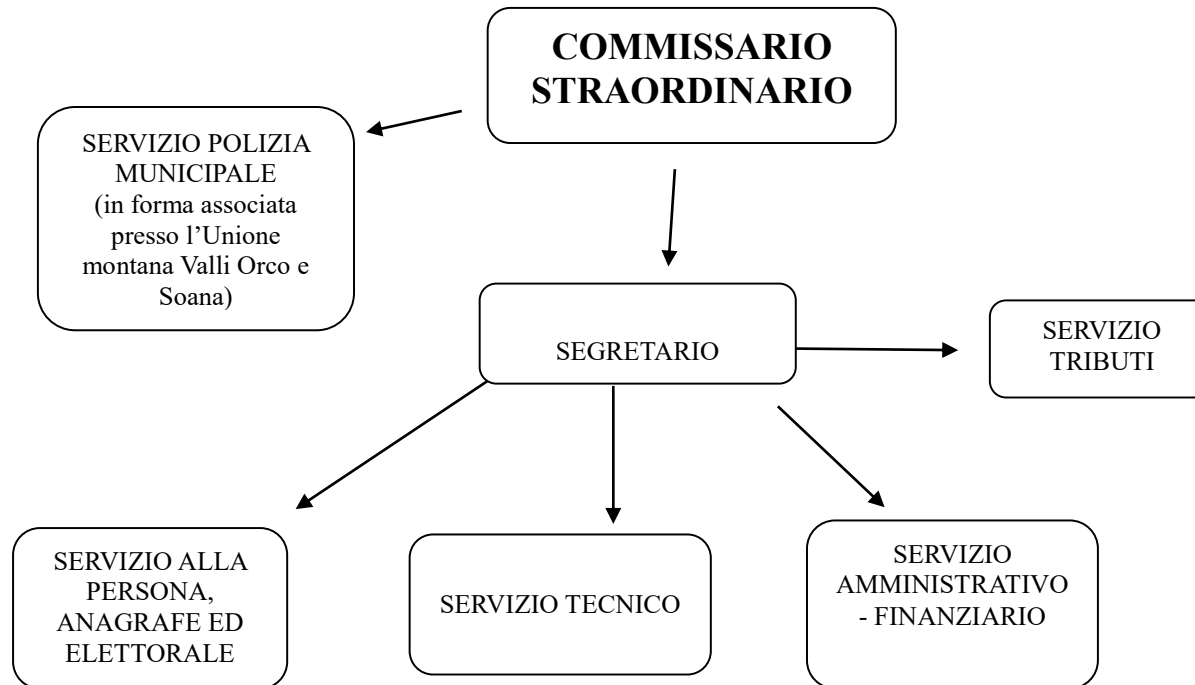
COMMISSARIO STRAORDINARIO

SERVIZIO POLIZIA MUNICIPALE (in forma associata presso l'Unione montana Valli Orco e Soana)

SEGRETARIO

SERVIZIO TRIBUTI

SERVIZIO ALLA PERSONA, ANAGRAFE ED ELETTORALE

SERVIZIO TECNICO

SERVIZIO AMMINISTRATIVO - FINANZIARIO